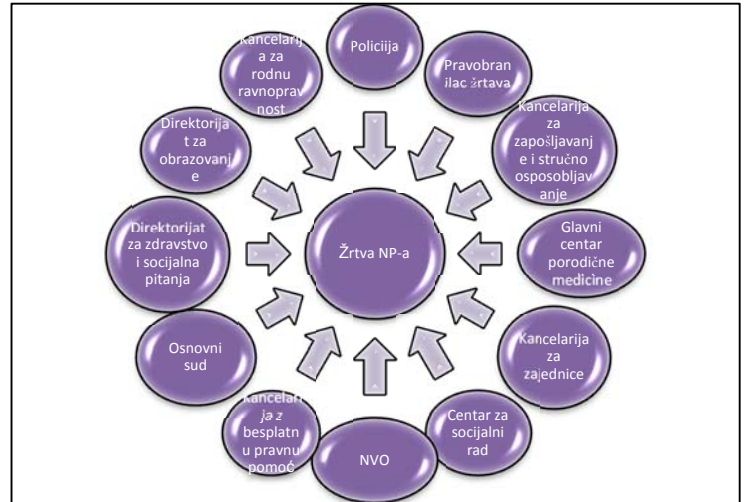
Policija

Pravobranilac žrtava

Kancelarija za zapošljavanje i stručno osposobljavanje

Glavni centar porodične medicine

Kancelarija za zajednice

Centar za socijalni rad

NVO

Kancelarija z besplatnu pravnu pomoć

Osnovni sud

Direktorijat za zdravstvo i socijalna pitanja

Direktorijat za obrazovanje

Kancelarija za rodnu ravnopravnost

Žrtva NP-a